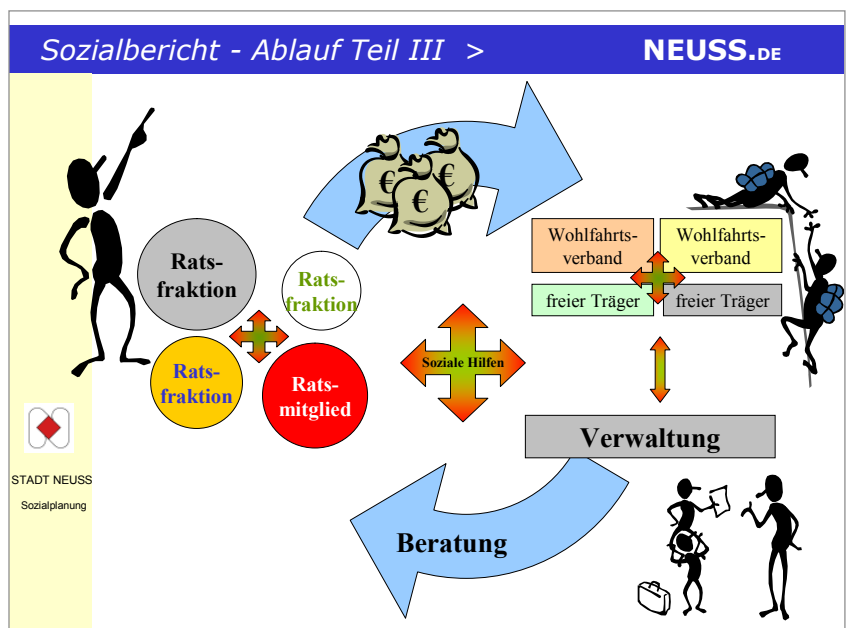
Sozialbericht - Ablauf Teil III >

NEUSS.DE

Rats-fraktion

Rats-fraktion

Rats-fraktion

Rats-mitglied

Soziale Hilfen

Wohlfahrts-verband

Wohlfahrts-verband

freier Träger

freier Träger

Verwaltung

Beratung

STADT NEUSS

Sozialplanung